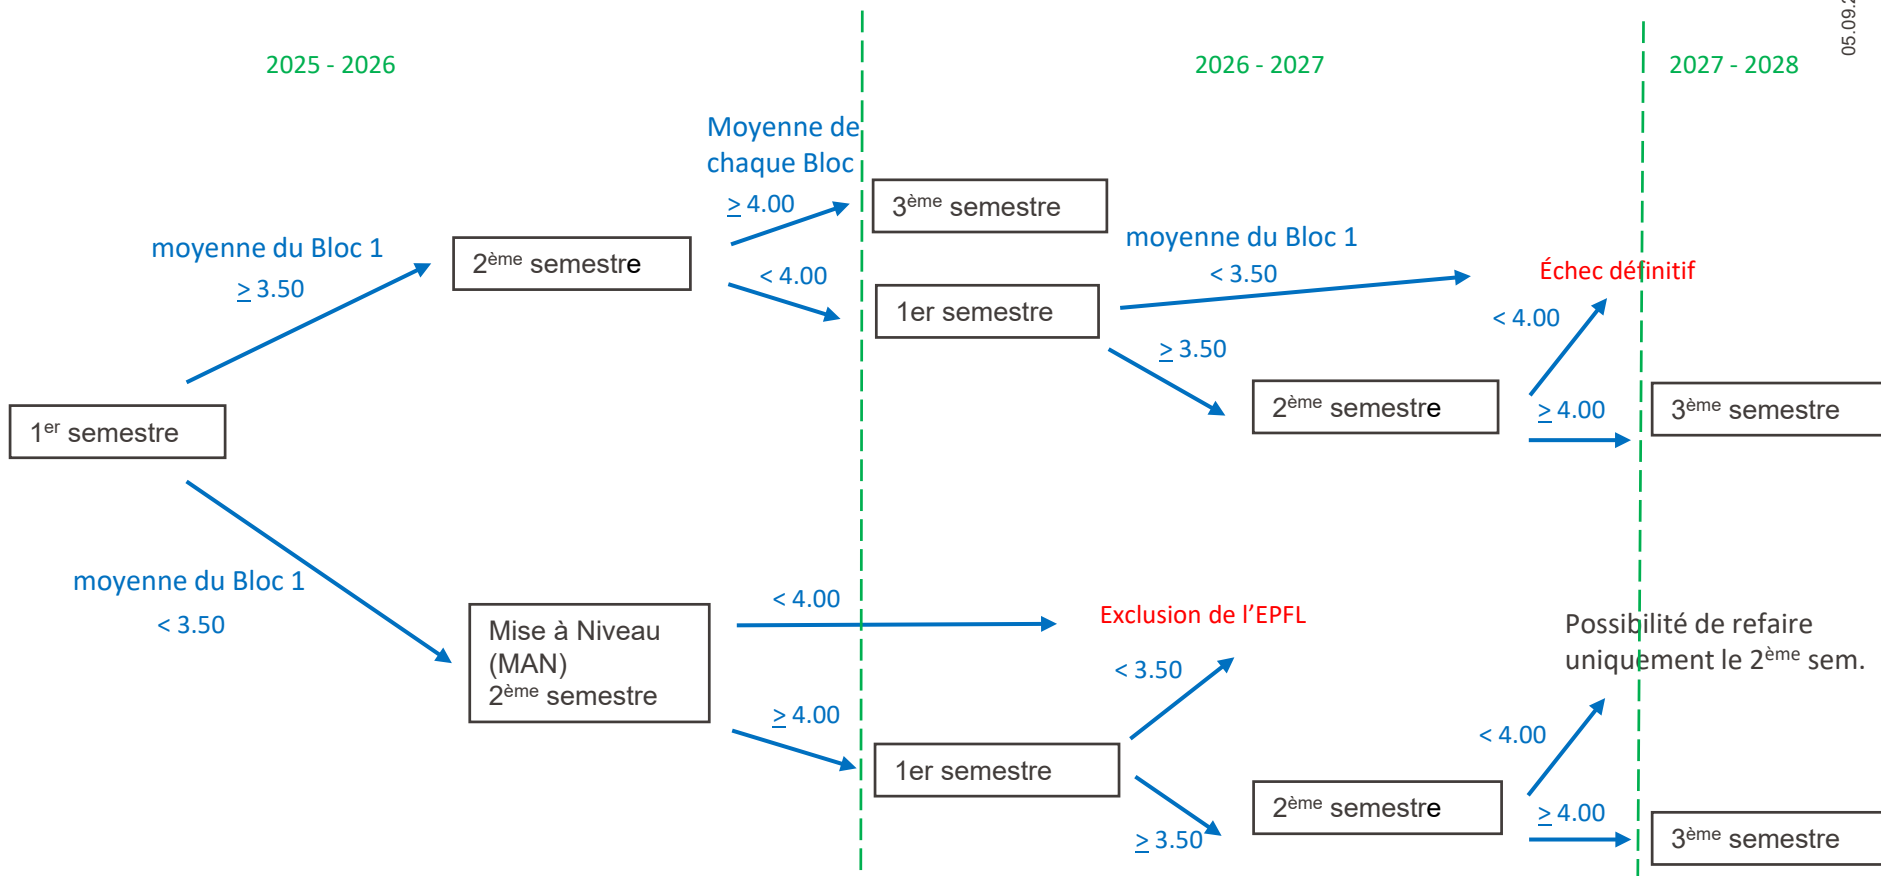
05.09.2

2025 - 2026

2026 - 2027

2027 - 2028

Moyenne de chaque Bloc

$\geq$ 4.00

< 4.00

$3^{ème}$ semestre

moyenne du Bloc 1

$\geq$ 3.50

$2^{ème}$ semestre

1er semestre

moyenne du Bloc 1

< 3.50

Échec définitif

< 4.00

$\geq$ 3.50

$2^{ème}$ semestre

$\geq$ 4.00

$3^{ème}$ semestre

$1^{er}$ semestre

moyenne du Bloc 1

< 3.50

Mise à Niveau (MAN)
$2^{ème}$ semestre

< 4.00

Exclusion de l'EPFL

< 3.50

Possibilité de refaire uniquement le $2^{ème}$ sem.

$\geq$ 4.00

1er semestre

< 4.00

$2^{ème}$ semestre

$\geq$ 4.00

$\geq$ 3.50

$3^{ème}$ semestre